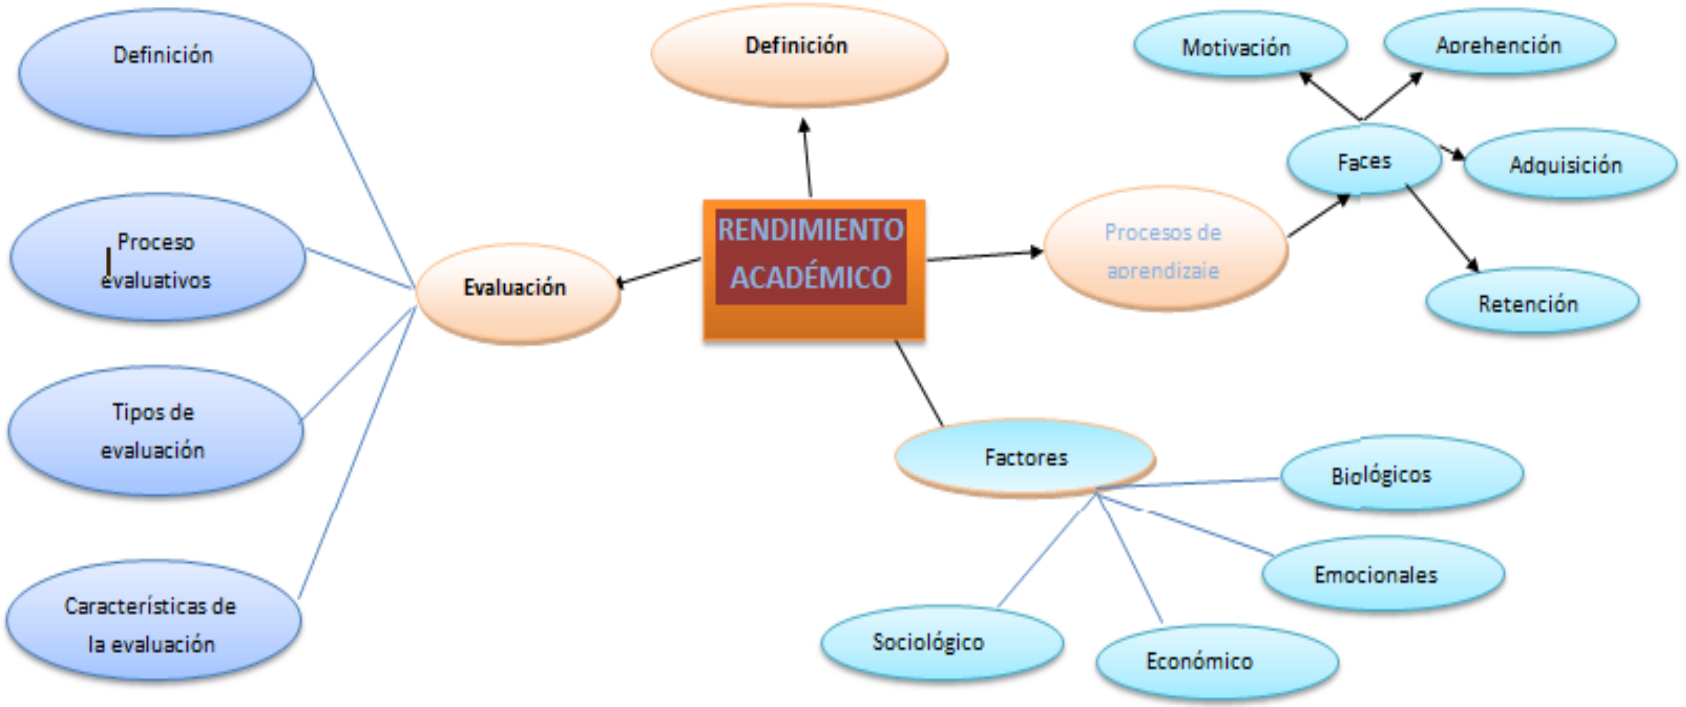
RENDIMIENTO ACADÉMICO

Definición

Evaluación

Definición

Proceso evaluativos

Tipos de evaluación

Características de la evaluación

Procesos de aprendizaje

Faces

Motivación

Aprehención

Adquisición

Retención

Factores

Biológicos

Emocionales

Sociológico

Económico